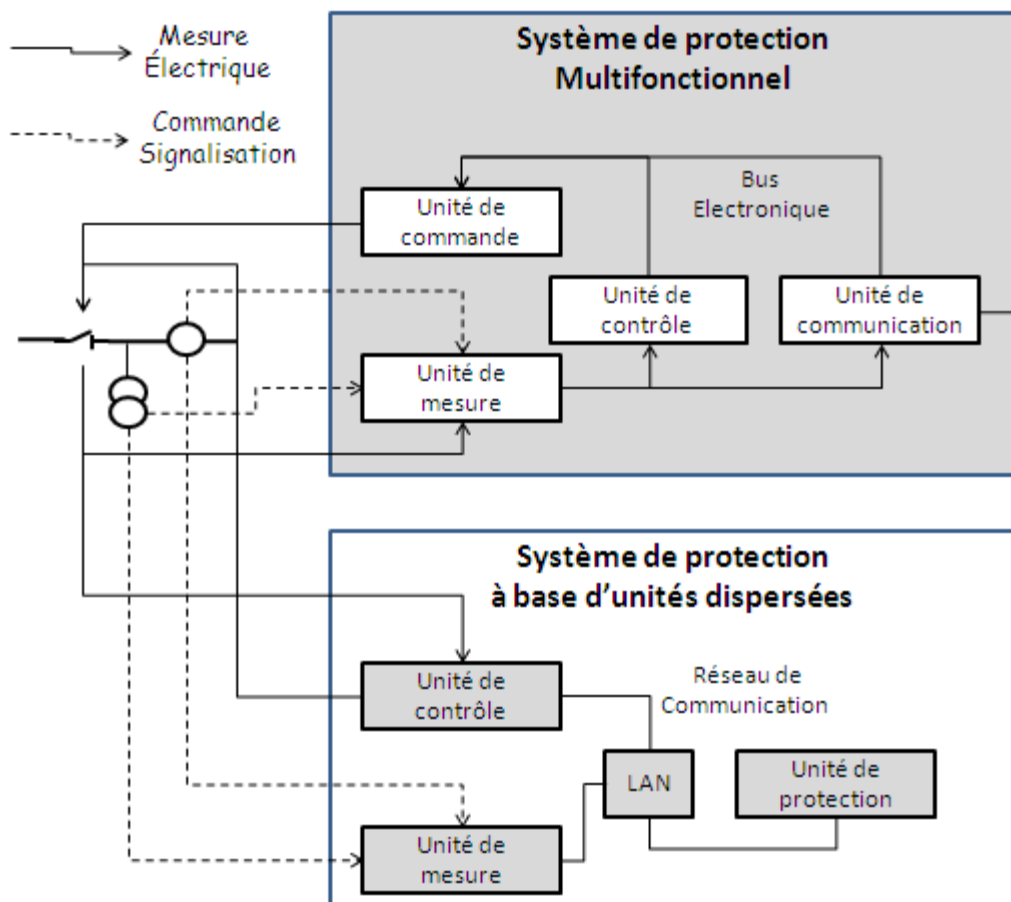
Mesure
Électrique

Commande
Signalisation

Système de protection
Multifonctionnel

Bus
Electronique

Unité de
commande

Unité de
contrôle

Unité de
communication

Unité de
mesure

Système de protection
à base d'unités dispersées

Réseau de
Communication

Unité de
contrôle

LAN

Unité de
protection

Unité de
mesure